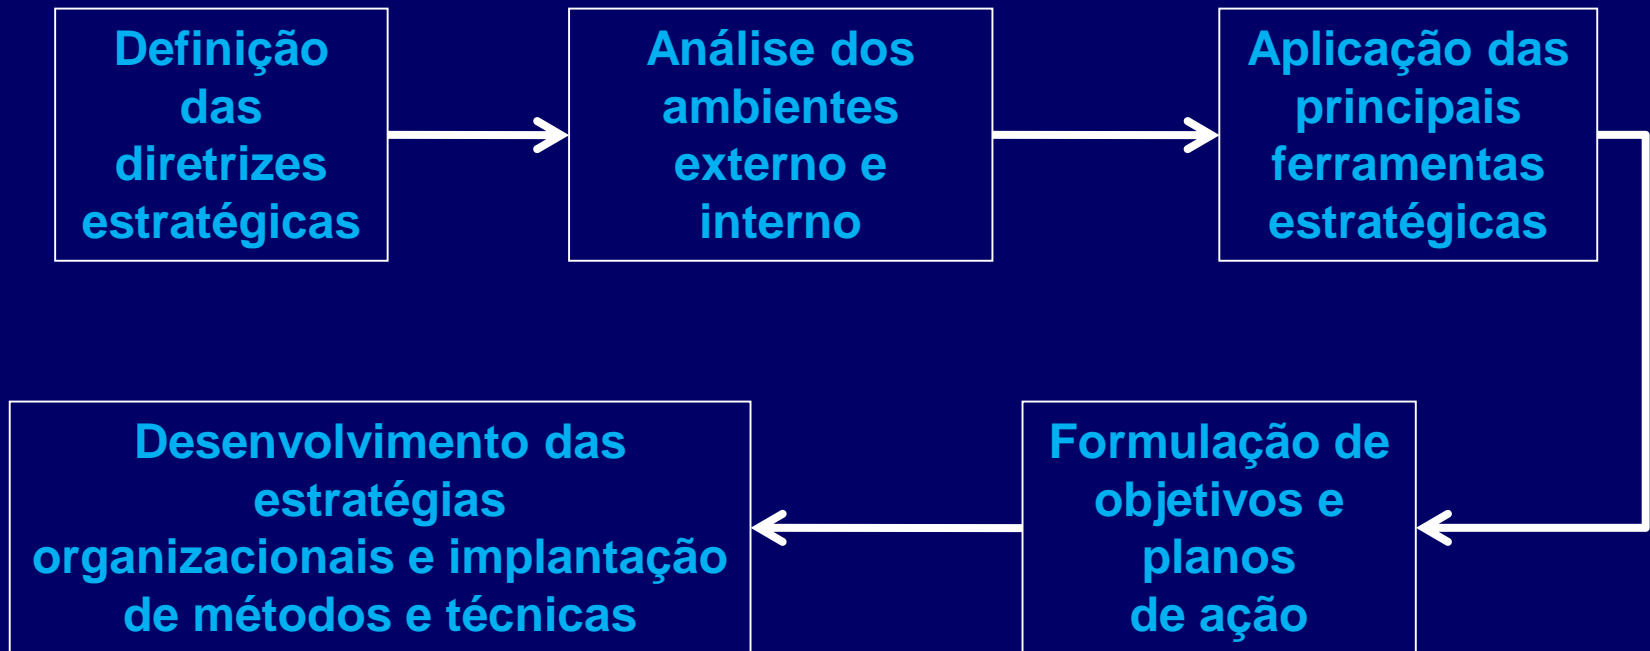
Definição das diretrizes estratégicas

Análise dos ambientes externo e interno

Aplicação das principais ferramentas estratégicas

Formulação de objetivos e planos de ação

Desenvolvimento das estratégias organizacionais e implantação de métodos e técnicas